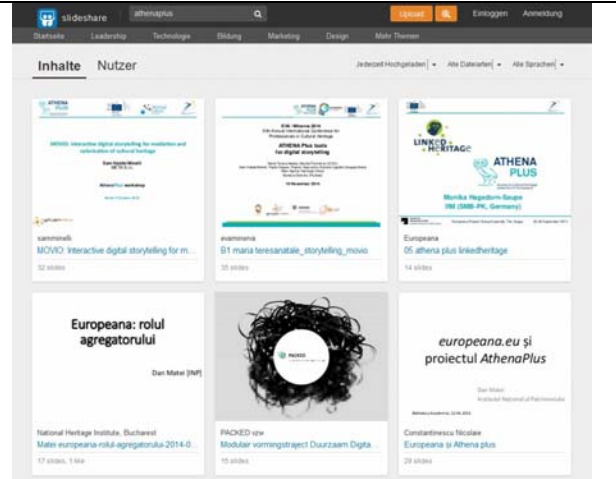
slideshare athenaplus Upload Einloggen Anmeldung

Startseite Leadership Technologie Bildung Marketing Design Mehr Themen

Inhalte Nutzer

Jederzeit Hochgeladen Alle Dateiarten Alle Sprachen

ATHENA PLUS

MOVIO: interactive digital storytelling for mediation and valorisation of cultural heritage

AthenaPlus workshop

samminelli
MOVIO: Interactive digital storytelling for m...
32 slides

ATHENA Plus tools for digital storytelling

18 November 2014

evaminena
B1 maria teresanatale_storytelling_movio
35 slides

LINKED HERITAGE

ATHENA PLUS

Monika Hagedorn-Saupe IfM (SMB-PK, Germany)

Europeana
05 athena plus linkedheritage
14 slides

Europeana: rolul agregatorului

Dan Matei [INP]

National Heritage Institute, Bucharest
Matei europeana-rolul-agregatorului-2014-0...
17 slides, 1 like

PACKED

PACKED vzw
Modulair vormingstraject Duurzaam Digita...
15 slides

europeana.eu și proiectul AthenaPlus

Dan Matei

Constantinescu Nicolae
Europeana și Athena plus
29 slides